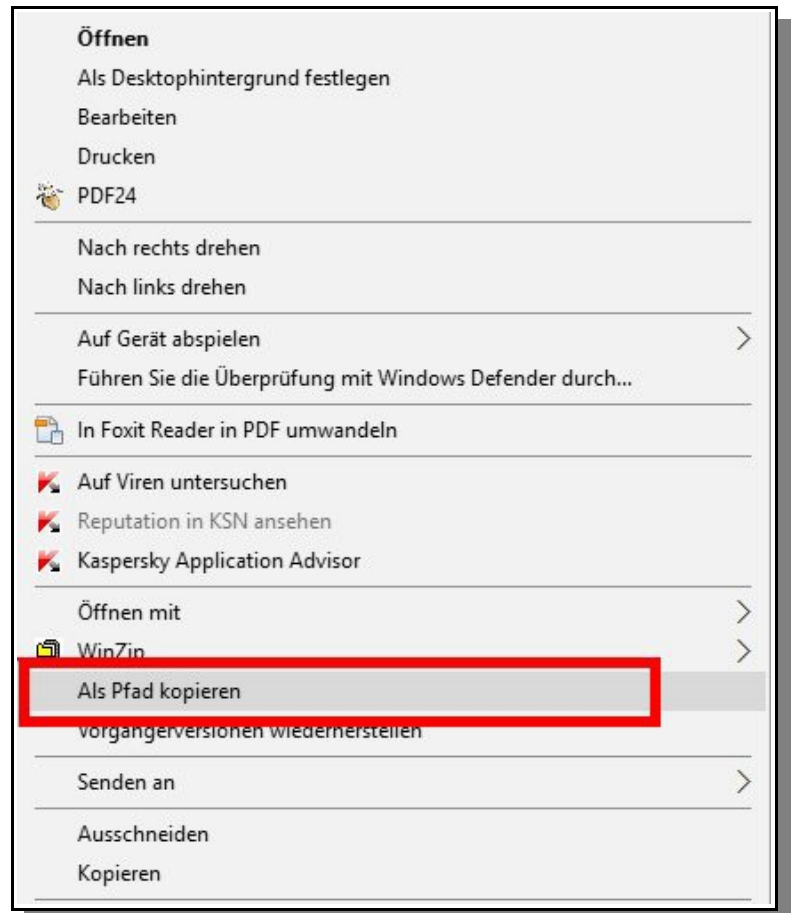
Öffnen
Als Desktophintergrund festlegen
Bearbeiten
Drucken
PDF24

Nach rechts drehen
Nach links drehen

Auf Gerät abspielen
Führen Sie die Überprüfung mit Windows Defender durch...

In Foxit Reader in PDF umwandeln

Auf Viren untersuchen
Reputation in KSN ansehen
Kaspersky Application Advisor

Öffnen mit
WinZip
Als Pfad kopieren
Vorgängerversionen wiederherstellen

Senden an

Ausschneiden
Kopieren